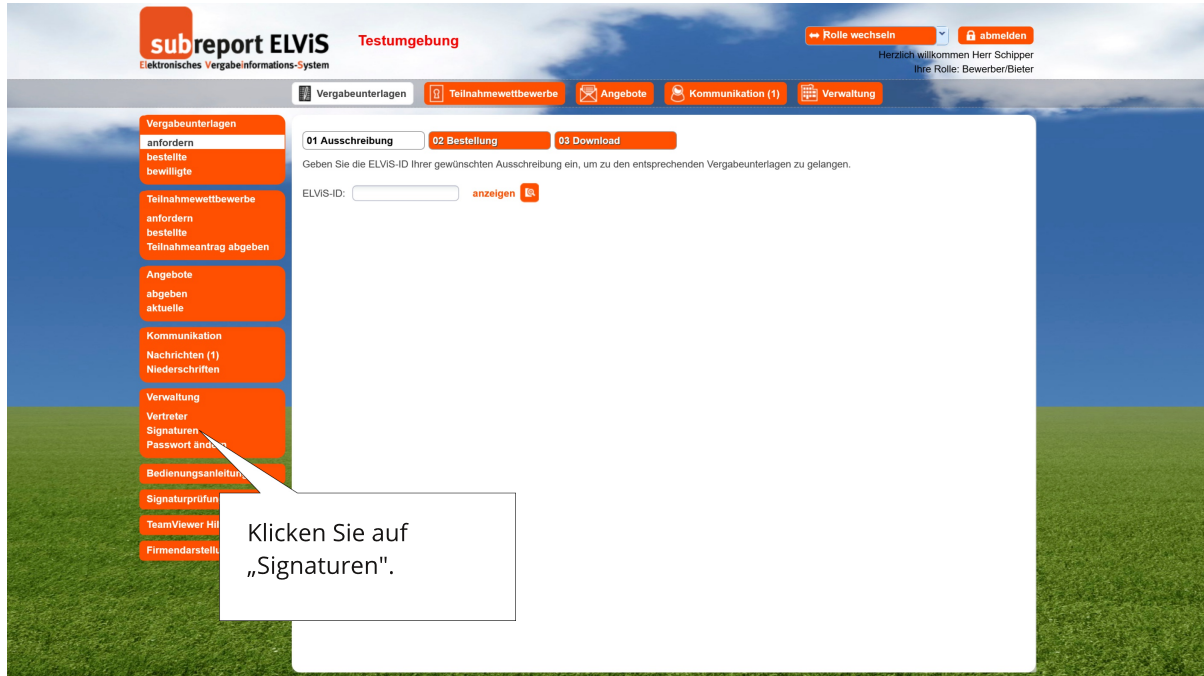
subreport ELViS
Elektronisches Vergabeinformations-System

Testumgebung

Rolle wechseln
abmelden
Herzlich willkommen Herr Schipper
Ihre Rolle: Bewerber/Bieter

Vergabeunterlagen
Teilnahmewettbewerbe
Angebote
Kommunikation (1)
Verwaltung

Vergabeunterlagen
anfordern
bestellte
bewilligte

Teilnahmewettbewerbe
anfordern
bestellte
Teilnahmeantrag abgeben

Angebote
abgeben
aktuelle

Kommunikation
Nachrichten (1)
Niederschriften

Verwaltung
Vertreter
Signaturen
Passwort ändern

Bedienungsanleitung
Signaturprüfun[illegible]
TeamViewer Hil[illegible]
Firmendarstellu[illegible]

01 Ausschreibung
02 Bestellung
03 Download

Geben Sie die ELViS-ID Ihrer gewünschten Ausschreibung ein, um zu den entsprechenden Vergabeunterlagen zu gelangen.

ELViS-ID:
anzeigen

Klicken Sie auf „Signaturen".